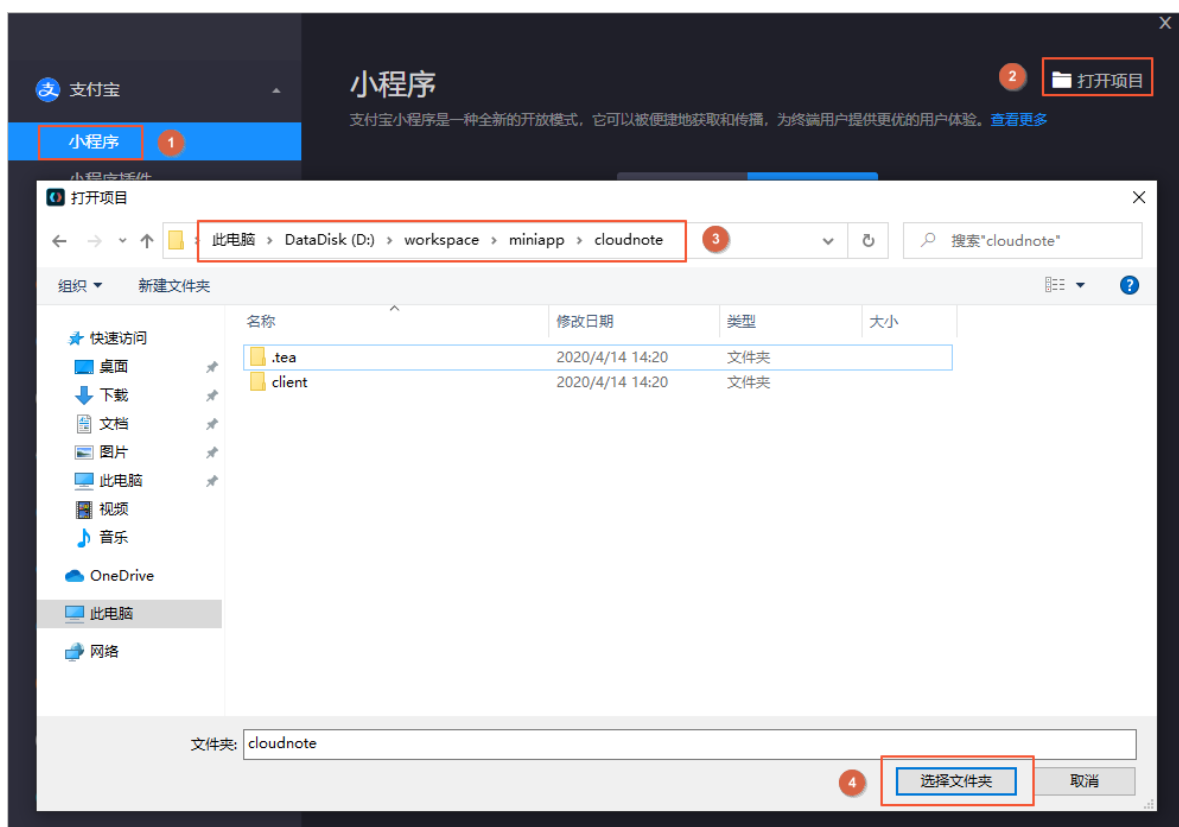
支付宝

小程序

1

小程序插件

小程序

支付宝小程序是一种全新的开放模式，它可以被便捷地获取和传播，为终端用户提供更优的用户体验。查看更多

2

打开项目

打开项目

此电脑 › DataDisk (D:) › workspace › miniapp › cloudnote

3

搜索"cloudnote"

组织 ▾

新建文件夹

快速访问

桌面

下载

文档

图片

此电脑

视频

音乐

OneDrive

此电脑

网络

| 名称 | 修改日期 | 类型 | 大小 |
|---|---|---|---|
| .tea | 2020/4/14 14:20 | 文件夹 | |
| client | 2020/4/14 14:20 | 文件夹 | |

文件夹: cloudnote

4

选择文件夹

取消